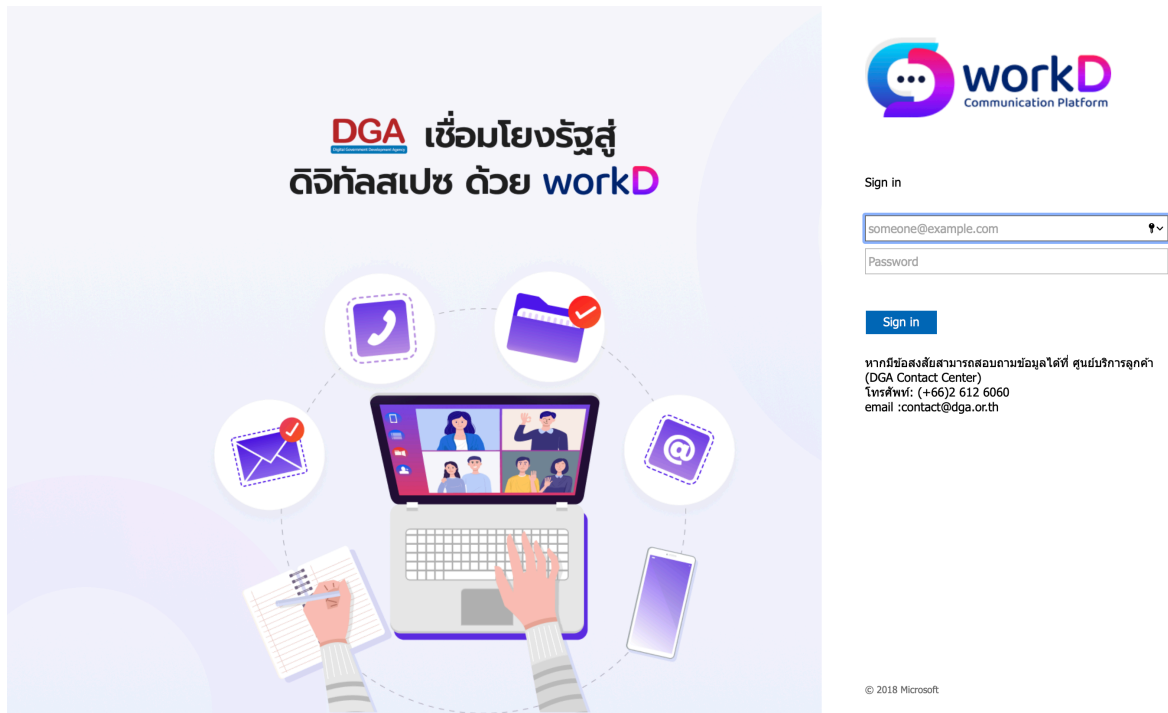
DGA
Digital Government Development Agency
เชื่อมโยงรัฐสู่
ดิจิทัลสเปซ ด้วย workD

workD
Communication Platform

Sign in

someone@example.com

Password

Sign in

หากมีข้อสงสัยสามารถสอบถามข้อมูลได้ที่ ศูนย์บริการลูกค้า (DGA Contact Center)
โทรศัพท์: (+66)2 612 6060
email :contact@dga.or.th

© 2018 Microsoft